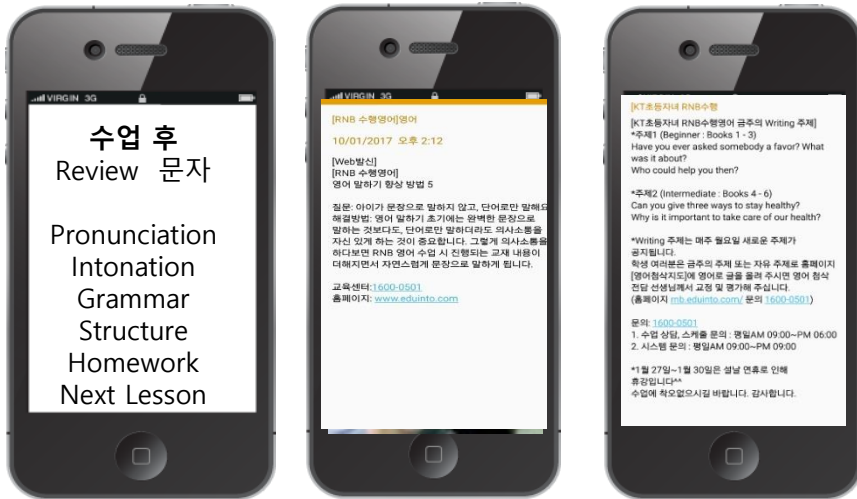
VIRGIN 3G

수업 후
Review 문자

Pronunciation
Intonation
Grammar
Structure
Homework
Next Lesson

VIRGIN 3G

[RNB 수행영어]영어

10/01/2017 오후 2:12

[Web발신]
[RNB 수행영어]
영어 말하기 향상 방법 5

질문: 아이가 문장으로 말하지 않고, 단어로만 말해요
해결방법: 영어 말하기 초기에는 완벽한 문장으로 말하는 것보다도, 단어로만 말하더라도 의사소통을 자신 있게 하는 것이 중요합니다. 그렇게 의사소통을 하다보면 RNB 영어 수업 시 진행되는 교재 내용이 더해지면서 자연스럽게 문장으로 말하게 됩니다.

교육센터:1600-0501
홈페이지: www.eduinto.com

[KT초등자녀 RNB수행
[KT초등자녀 RNB수행영어 금주의 Writing 주제]
*주제1 (Beginner : Books 1 - 3)
Have you ever asked somebody a favor? What was it about?
Who could help you then?

*주제2 (Intermediate : Books 4 - 6)
Can you give three ways to stay healthy?
Why is it important to take care of our health?

*Writing 주제는 매주 월요일 새로운 주제가 공지됩니다.
학생 여러분은 금주의 주제 또는 자유 주제로 홈페이지 [영어첨삭지도]에 영어로 글을 올려 주시면 영어 첨삭 전담 선생님께서 교정 및 평가해 주십니다.
(홈페이지 mb.eduinto.com/ 문의 1600-0501)

문의: 1600-0501
1. 수업 상담, 스케줄 문의 : 평일AM 09:00~PM 06:00
2. 시스템 문의 : 평일AM 09:00~PM 09:00

*1월 27일~1월 30일은 설날 연휴로 인해 휴강입니다^^
수업에 착오없으시길 바랍니다. 감사합니다.